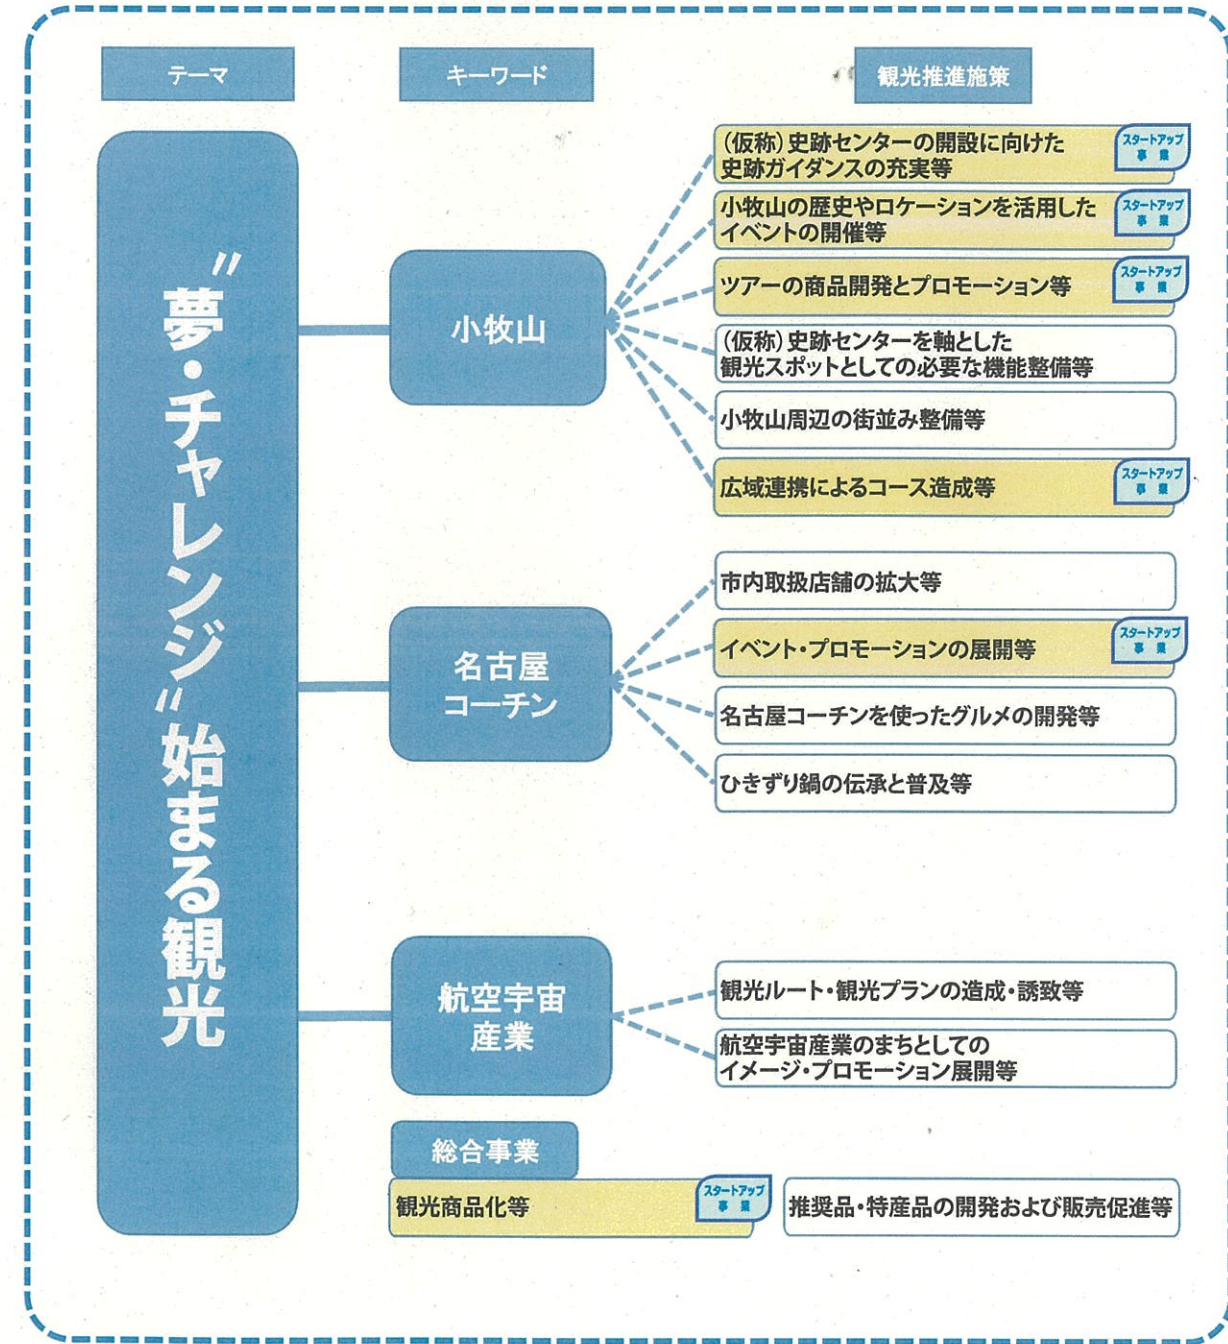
テーマ

キーワード

観光推進施策

〟夢・チャレンジ〟始まる観光

小牧山

(仮称)史跡センターの開設に向けた史跡ガイダンスの充実等 スタートアップ事業

小牧山の歴史やロケーションを活用したイベントの開催等 スタートアップ事業

ツアーの商品開発とプロモーション等 スタートアップ事業

(仮称)史跡センターを軸とした観光スポットとしての必要な機能整備等

小牧山周辺の街並み整備等

広域連携によるコース造成等 スタートアップ事業

名古屋コーチン

市内取扱店舗の拡大等

イベント・プロモーションの展開等 スタートアップ事業

名古屋コーチンを使ったグルメの開発等

ひきずり鍋の伝承と普及等

航空宇宙産業

観光ルート・観光プランの造成・誘致等

航空宇宙産業のまちとしてのイメージ・プロモーション展開等

総合事業

観光商品化等 スタートアップ事業

推奨品・特産品の開発および販売促進等